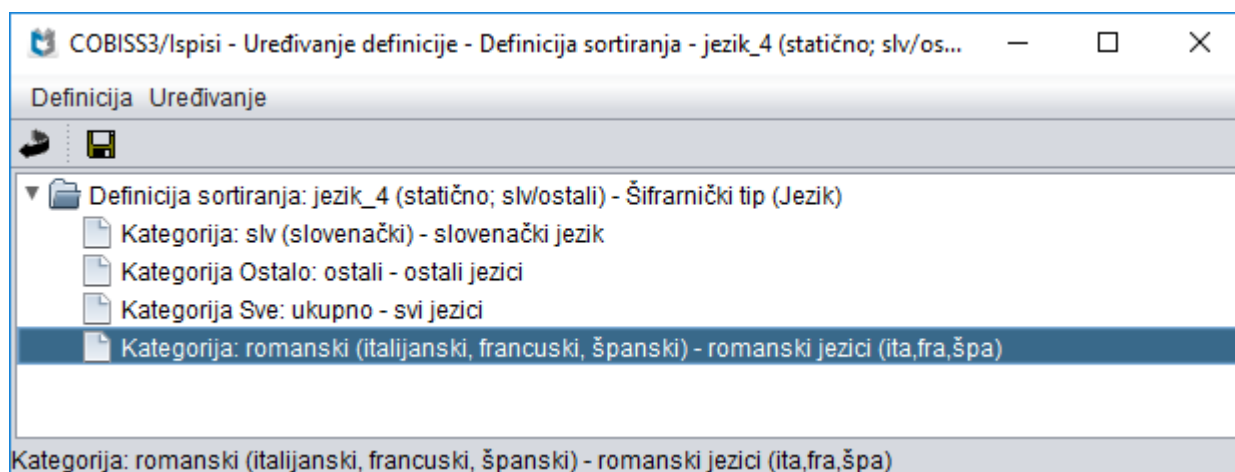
COBISS3/Ispisi - Uređivanje definicije - Definicija sortiranja - jezik_4 (statično; slv/os...

Definicija Uređivanje

Definicija sortiranja: jezik_4 (statično; slv/ostali) - Šifrarnički tip (Jezik)

Kategorija: slv (slovenački) - slovenački jezik

Kategorija Ostalo: ostali - ostali jezici

Kategorija Sve: ukupno - svi jezici

Kategorija: romanski (italijanski, francuski, španski) - romanski jezici (ita,fra,špa)

Kategorija: romanski (italijanski, francuski, španski) - romanski jezici (ita,fra,špa)